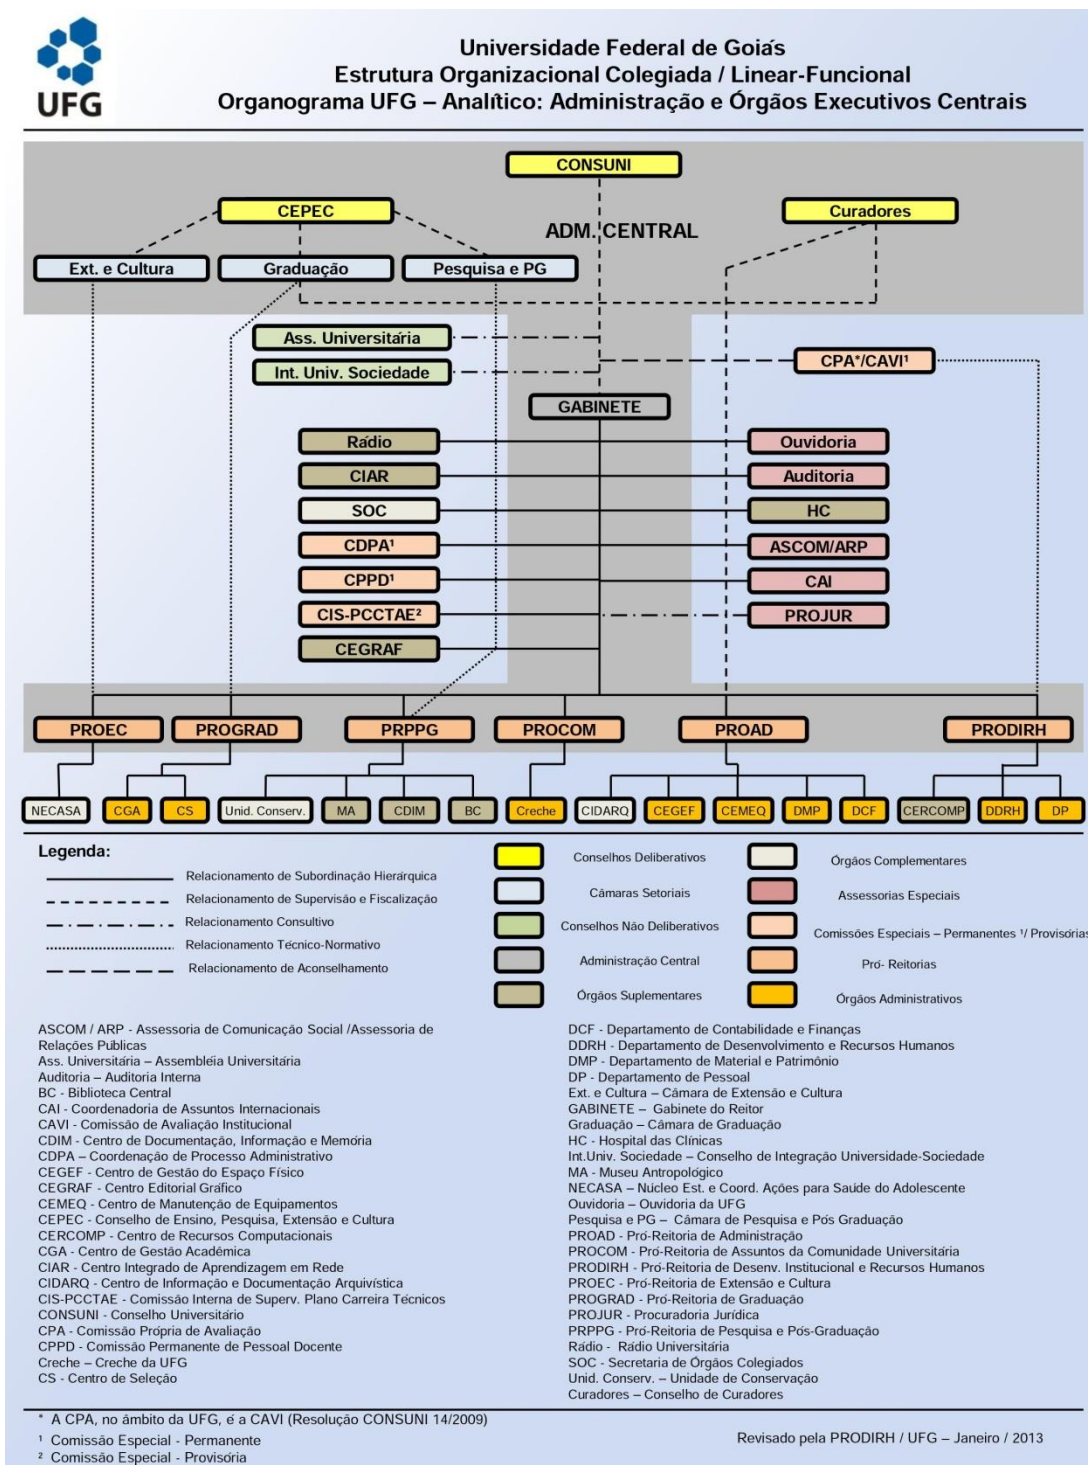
UFG

Universidade Federal de Goiás
Estrutura Organizacional Colegiada / Linear-Funcional
Organograma UFG – Analítico: Administração e Órgãos Executivos Centrais

CONSUNI
CEPEC
Curadores
ADM. CENTRAL
Ext. e Cultura
Graduação
Pesquisa e PG
Ass. Universitária
Int. Univ. Sociedade
CPA*/CAVI¹
GABINETE
Rádio
CIAR
SOC
CDPA¹
CPPD¹
CIS-PCCTAE²
CEGRAF
Ouvidoria
Auditoria
HC
ASCOM/ARP
CAI
PROJUR
PROEC
PROGRAD
PRPPG
PROCOM
PROAD
PRODIRH
NECASA
CGA
CS
Unid. Conserv.
MA
CDIM
BC
Creche
CIDARQ
CEGEF
CEMEQ
DMP
DCF
CERCOMP
DDRH
DP

Legenda:
Relacionamento de Subordinação Hierárquica
Relacionamento de Supervisão e Fiscalização
Relacionamento Consultivo
Relacionamento Técnico-Normativo
Relacionamento de Aconselhamento
Conselhos Deliberativos
Câmaras Setoriais
Conselhos Não Deliberativos
Administração Central
Órgãos Suplementares
Órgãos Complementares
Assessorias Especiais
Comissões Especiais – Permanentes ¹/ Provisórias
Pró- Reitorias
Órgãos Administrativos

ASCOM / ARP - Assessoria de Comunicação Social /Assessoria de Relações Públicas
Ass. Universitária – Assembléia Universitária
Auditoria – Auditoria Interna
BC - Biblioteca Central
CAI - Coordenadoria de Assuntos Internacionais
CAVI - Comissão de Avaliação Institucional
CDIM - Centro de Documentação, Informação e Memória
CDPA – Coordenação de Processo Administrativo
CEGEF - Centro de Gestão do Espaço Físico
CEGRAF - Centro Editorial Gráfico
CEMEQ - Centro de Manutenção de Equipamentos
CEPEC - Conselho de Ensino, Pesquisa, Extensão e Cultura
CERCOMP - Centro de Recursos Computacionais
CGA - Centro de Gestão Acadêmica
CIAR - Centro Integrado de Aprendizagem em Rede
CIDARQ - Centro de Informação e Documentação Arquivística
CIS-PCCTAE - Comissão Interna de Superv. Plano Carreira Técnicos
CONSUNI - Conselho Universitário
CPA - Comissão Própria de Avaliação
CPPD - Comissão Permanente de Pessoal Docente
Creche – Creche da UFG
CS - Centro de Seleção

DCF - Departamento de Contabilidade e Finanças
DDRH - Departamento de Desenvolvimento e Recursos Humanos
DMP - Departamento de Material e Patrimônio
DP - Departamento de Pessoal
Ext. e Cultura – Câmara de Extensão e Cultura
GABINETE – Gabinete do Reitor
Graduação – Câmara de Graduação
HC - Hospital das Clínicas
Int.Univ. Sociedade – Conselho de Integração Universidade-Sociedade
MA - Museu Antropológico
NECASA – Núcleo Est. e Coord. Ações para Saúde do Adolescente
Ouvidoria – Ouvidoria da UFG
Pesquisa e PG – Câmara de Pesquisa e Pós Graduação
PROAD - Pró-Reitoria de Administração
PROCOM - Pró-Reitoria de Assuntos da Comunidade Universitária
PRODIRH - Pró-Reitoria de Desenv. Institucional e Recursos Humanos
PROEC - Pró-Reitoria de Extensão e Cultura
PROGRAD - Pró-Reitoria de Graduação
PROJUR - Procuradoria Jurídica
PRPPG - Pró-Reitoria de Pesquisa e Pós-Graduação
Rádio - Rádio Universitária
SOC - Secretaria de Órgãos Colegiados
Unid. Conserv. – Unidade de Conservação
Curadores – Conselho de Curadores

* A CPA, no âmbito da UFG, é a CAVI (Resolução CONSUNI 14/2009)
¹ Comissão Especial - Permanente
² Comissão Especial - Provisória

Revisado pela PRODIRH / UFG – Janeiro / 2013